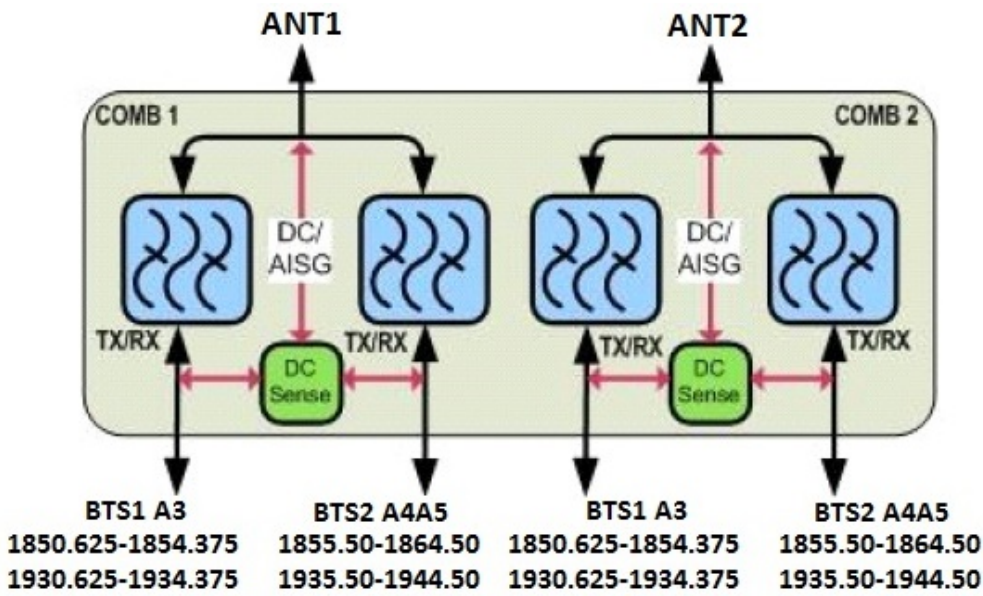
ANT1

ANT2

COMB 1

COMB 2

DC/
AISG

DC/
AISG

TX/RX

TX/RX

TX/RX

TX/RX

DC
Sense

DC
Sense

BTS1 A3
1850.625-1854.375
1930.625-1934.375

BTS2 A4A5
1855.50-1864.50
1935.50-1944.50

BTS1 A3
1850.625-1854.375
1930.625-1934.375

BTS2 A4A5
1855.50-1864.50
1935.50-1944.50